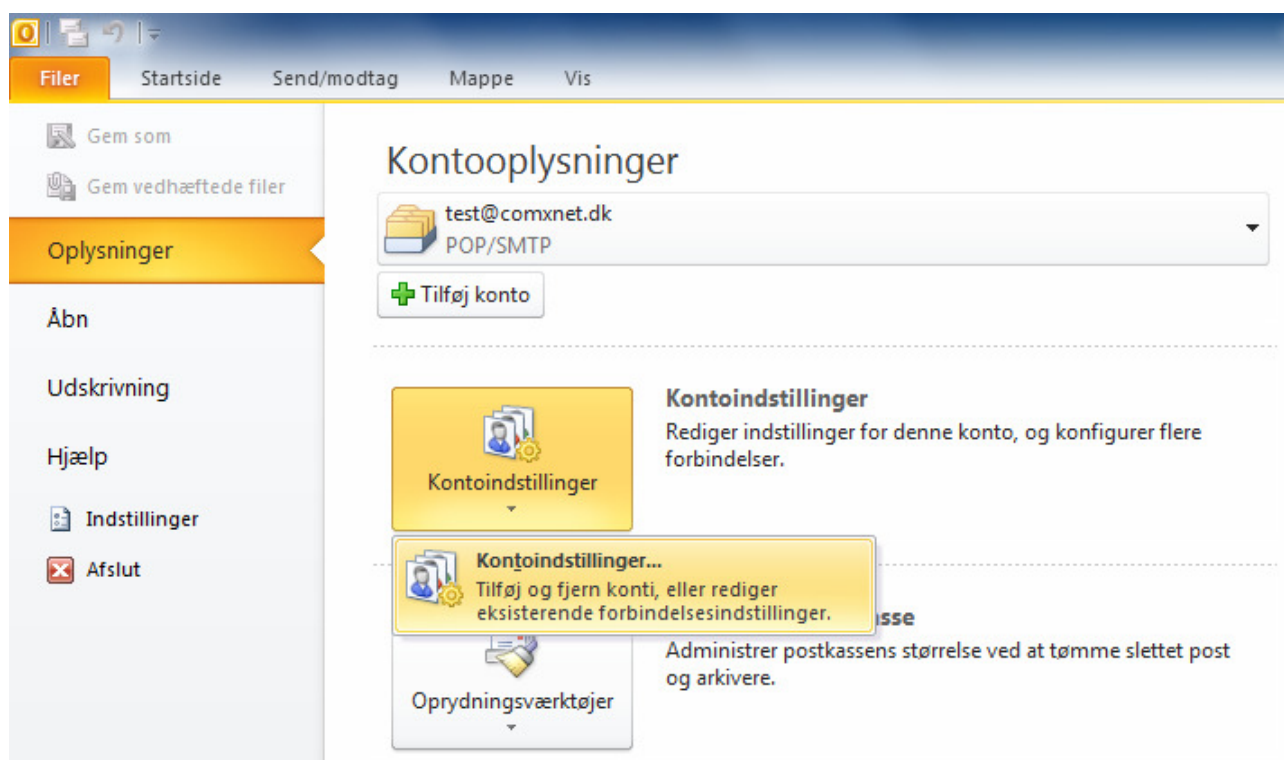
Filer
Startside
Send/modtag
Mappe
Vis

Gem som
Gem vedhæftede filer
Oplysninger
Åbn
Udskrivning
Hjælp
Indstillinger
Afslut

Kontooplysninger

test@comxnet.dk
POP/SMTP

Tilføj konto

Kontoindstillinger

Kontoindstillinger
Rediger indstillinger for denne konto, og konfigurer flere forbindelser.

Kontoindstillinger...
Tilføj og fjern konti, eller rediger eksisterende forbindelsesindstillinger.

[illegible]sse
Administrer postkassens størrelse ved at tømme slettet post og arkivere.

Oprydningsværktøjer